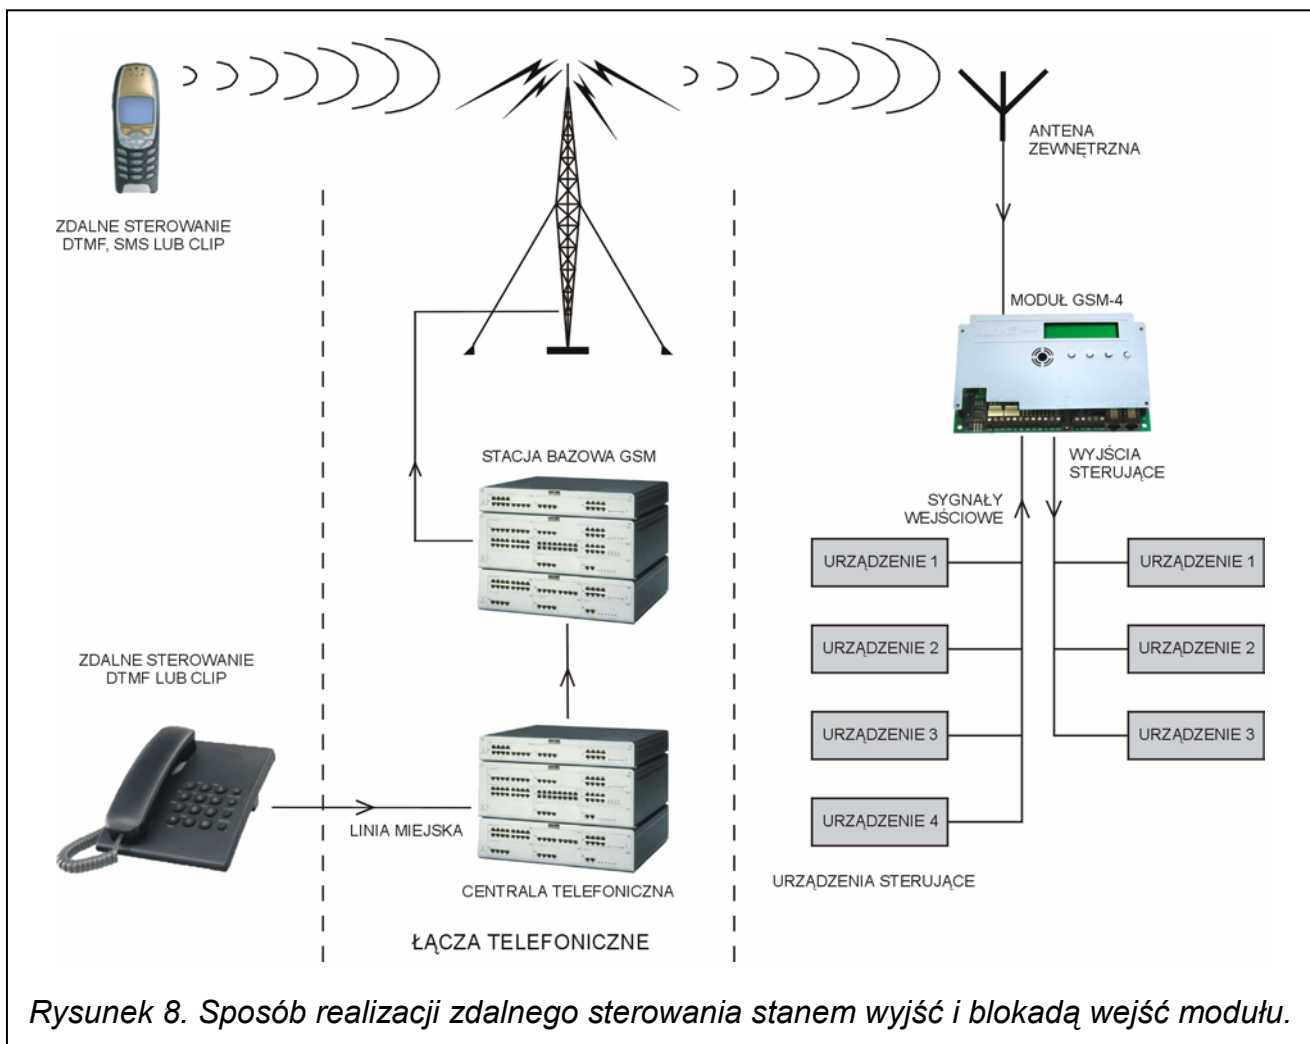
ZDALNE STEROWANIE DTMF, SMS LUB CLIP

ANTENA ZEWNĘTRZNA

MODUŁ GSM-4

STACJA BAZOWA GSM

WYJŚCIA STERUJĄCE

SYGNAŁY WEJŚCIOWE

URZĄDZENIE 1

URZĄDZENIE 1

URZĄDZENIE 2

URZĄDZENIE 2

URZĄDZENIE 3

URZĄDZENIE 3

URZĄDZENIE 4

ZDALNE STEROWANIE DTMF LUB CLIP

LINIA MIEJSKA

CENTRALA TELEFONICZNA

URZĄDZENIA STERUJĄCE

ŁĄCZA TELEFONICZNE

Rysunek 8. Sposób realizacji zdalnego sterowania stanem wyjść i blokadą wejść modułu.